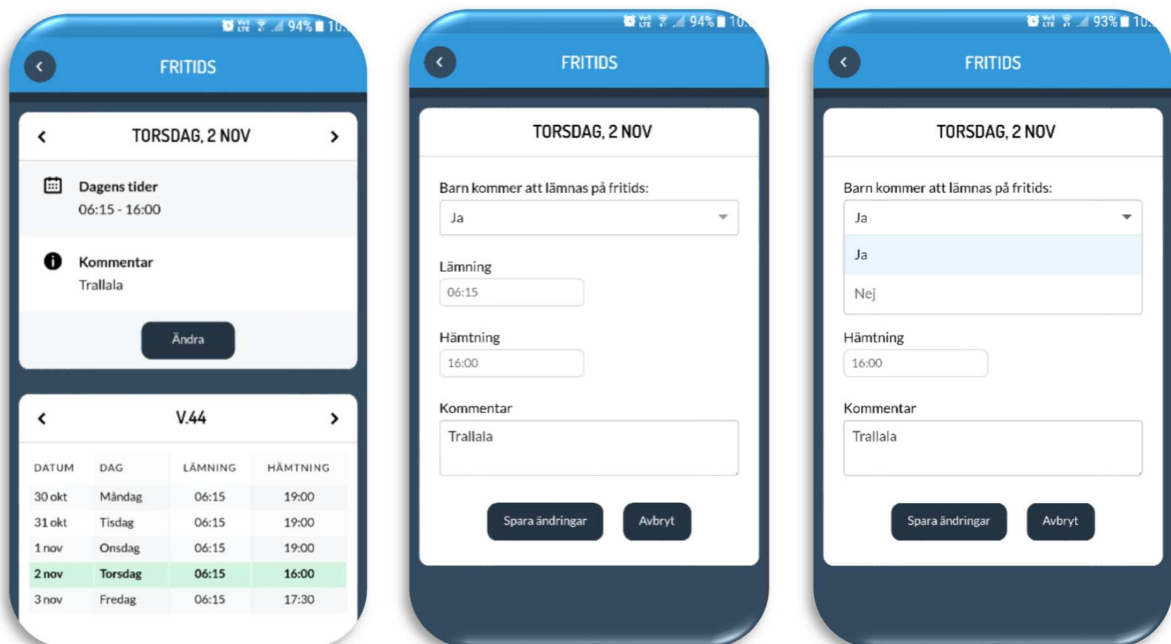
94% 10:

FRITIDS

TORSDAG, 2 NOV

Dagens tider
06:15 - 16:00

Kommentar
Trallala

Ändra

V.44

| DATUM | DAG | LÄMNING | HÄMTNING |
|---|---|---|---|
| 30 okt | Måndag | 06:15 | 19:00 |
| 31 okt | Tisdag | 06:15 | 19:00 |
| 1 nov | Onsdag | 06:15 | 19:00 |
| 2 nov | Torsdag | 06:15 | 16:00 |
| 3 nov | Fredag | 06:15 | 17:30 |

94% 10:

FRITIDS

TORSDAG, 2 NOV

Barn kommer att lämnas på fritids:

Ja

Lämning

06:15

Hämtning

16:00

Kommentar

Trallala

Spara ändringar

Avbryt

93% 10:

FRITIDS

TORSDAG, 2 NOV

Barn kommer att lämnas på fritids:

Ja

Ja

Nej

Hämtning

16:00

Kommentar

Trallala

Spara ändringar

Avbryt